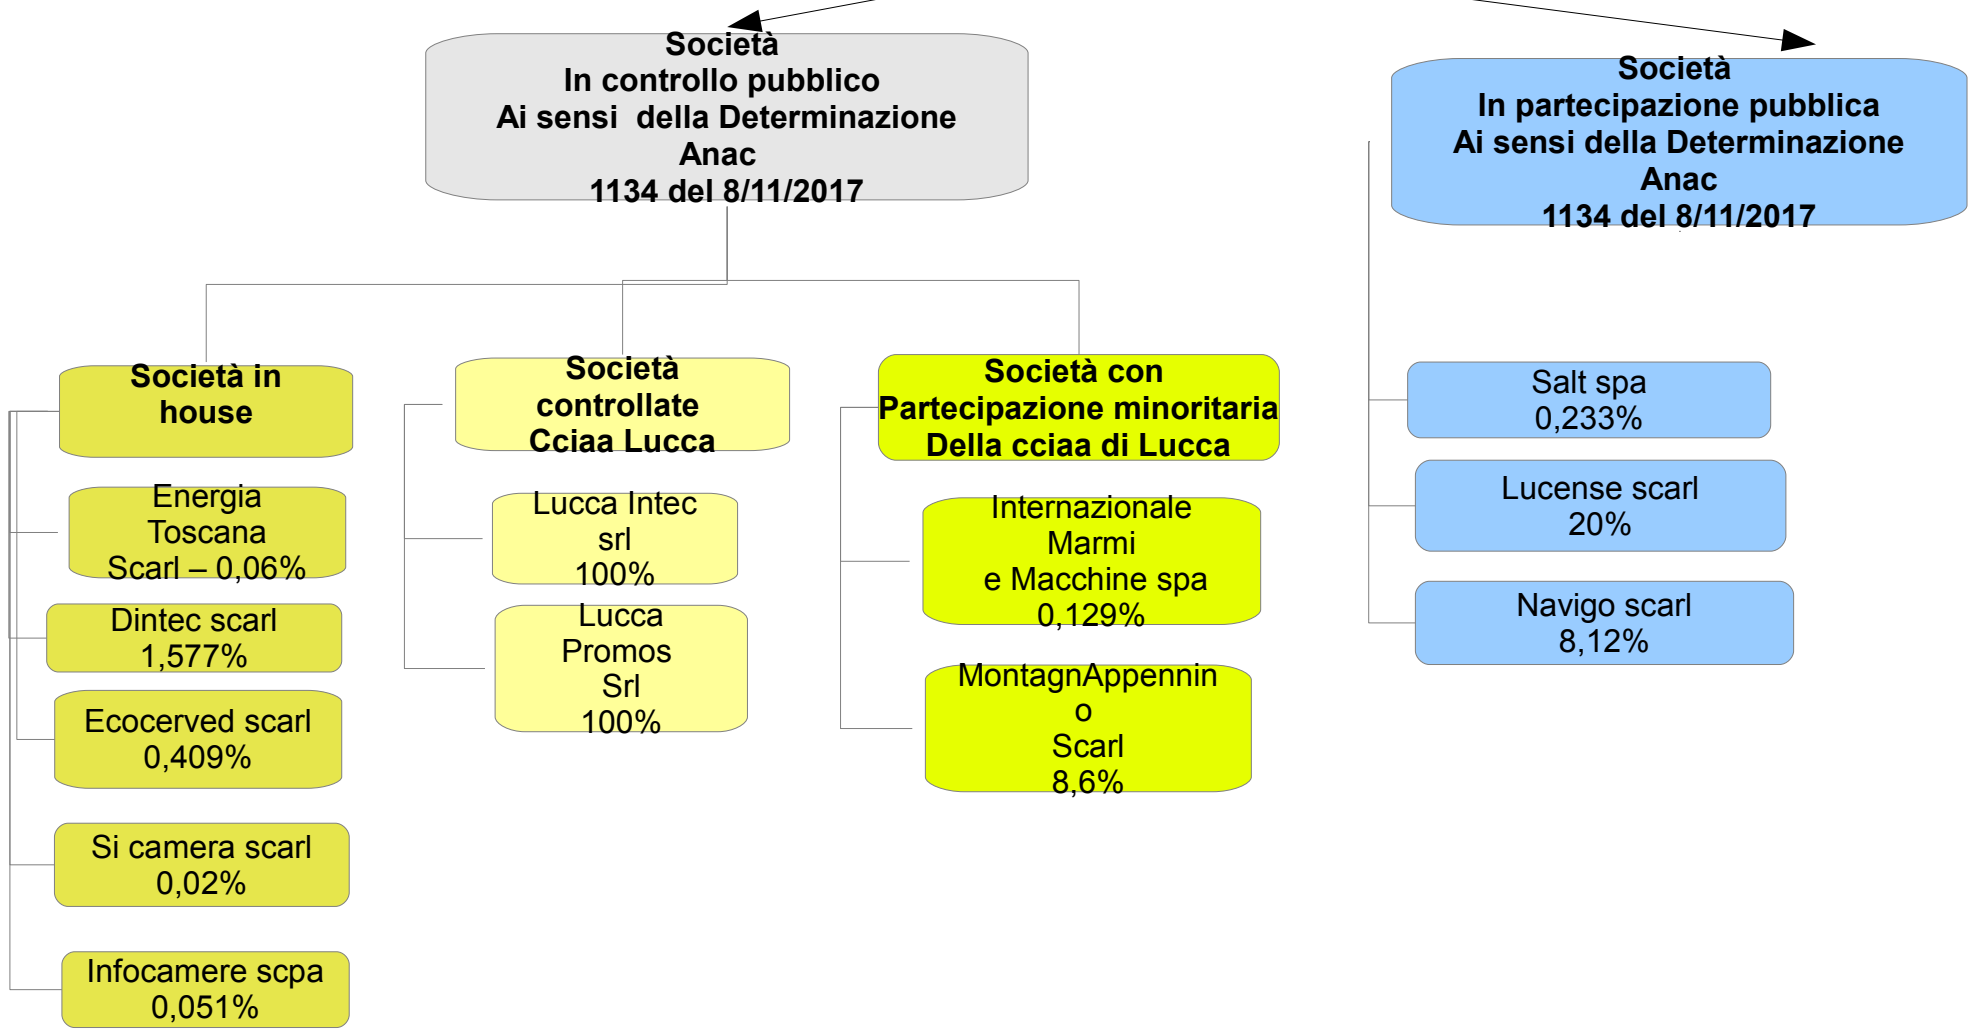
Società
In controllo pubblico
Ai sensi della Determinazione
Anac
1134 del 8/11/2017

Società
In partecipazione pubblica
Ai sensi della Determinazione
Anac
1134 del 8/11/2017

Società in house

Energia Toscana Scarl – 0,06%

Dintec scarl 1,577%

Ecocerved scarl 0,409%

Si camera scarl 0,02%

Infocamere scpa 0,051%

Società controllate Cciaa Lucca

Lucca Intec srl 100%

Lucca Promos Srl 100%

Società con Partecipazione minoritaria Della cciaa di Lucca

Internazionale Marmi e Macchine spa 0,129%

MontagnAppennino Scarl 8,6%

Salt spa 0,233%

Lucense scarl 20%

Navigo scarl 8,12%